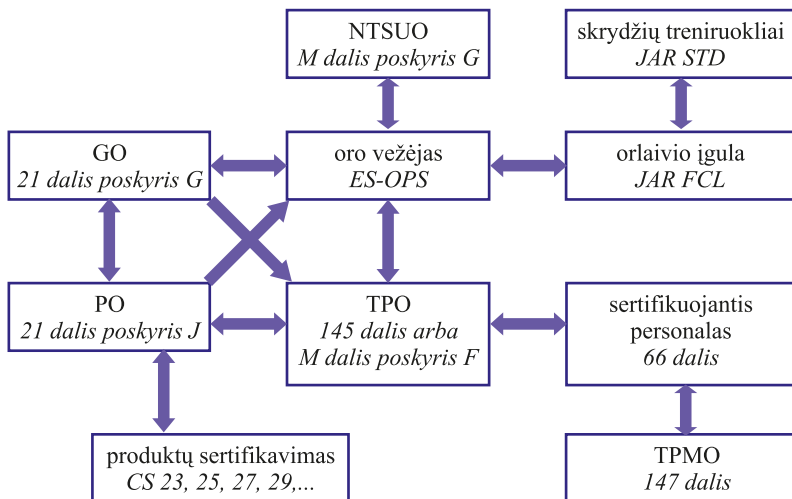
NTSUO
M dalis poskyris G

skrydžių treniruokliai
JAR STD

GO
21 dalis poskyris G

oro vežėjas
ES-OPS

orlaivio įgula
JAR FCL

PO
21 dalis poskyris J

TPO
145 dalis arba
M dalis poskyris F

sertifikuojantis personalas
66 dalis

produktų sertifikavimas
CS 23, 25, 27, 29,...

TPMO
147 dalis